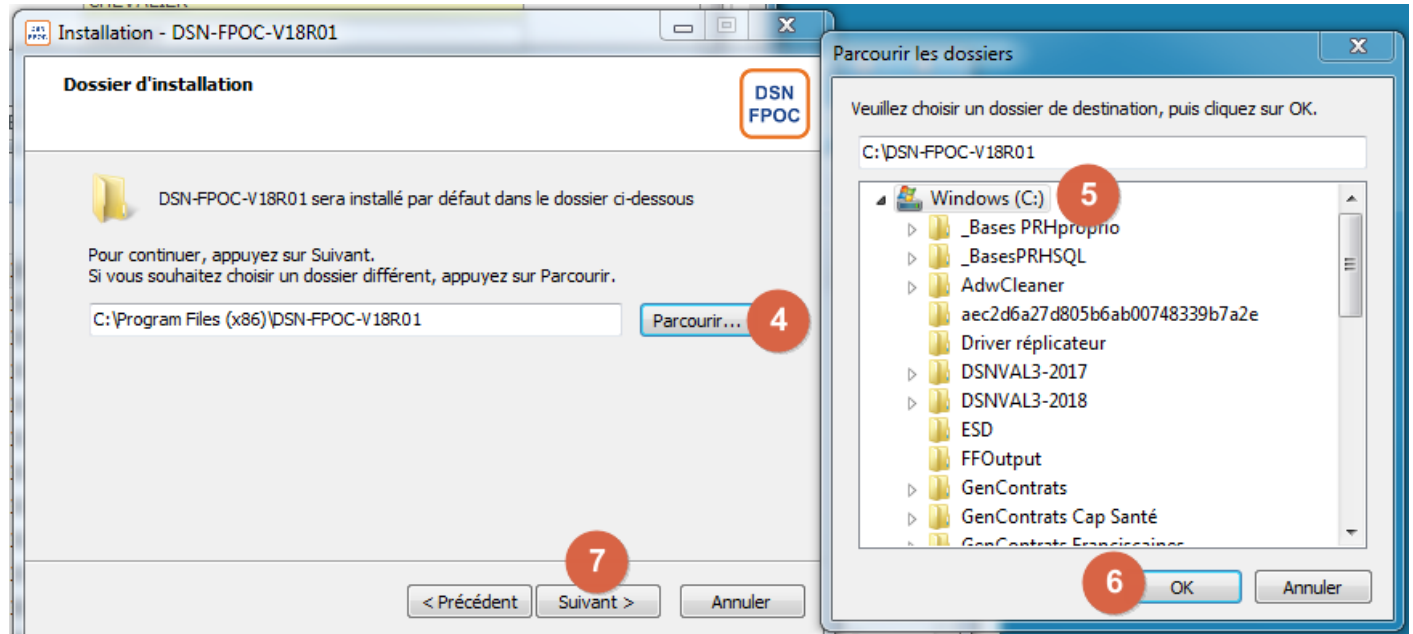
Installation - DSN-FPOC-V18R01

Dossier d'installation

DSN FPOC

DSN-FPOC-V18R01 sera installé par défaut dans le dossier ci-dessous

Pour continuer, appuyez sur Suivant.
Si vous souhaitez choisir un dossier différent, appuyez sur Parcourir.

C:\Program Files (x86)\DSN-FPOC-V18R01

Parcourir...

4

7

< Précédent

Suivant >

Annuler

Parcourir les dossiers

Veuillez choisir un dossier de destination, puis cliquez sur OK.

C:\DSN-FPOC-V18R01

Windows (C:)

5

_Bases PRHproprio

_BasesPRHSQL

AdwCleaner

aec2d6a27d805b6ab00748339b7a2e

Driver réplicateur

DSNVAL3-2017

DSNVAL3-2018

ESD

FFOutput

GenContrats

GenContrats Cap Santé

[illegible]

6

OK

Annuler